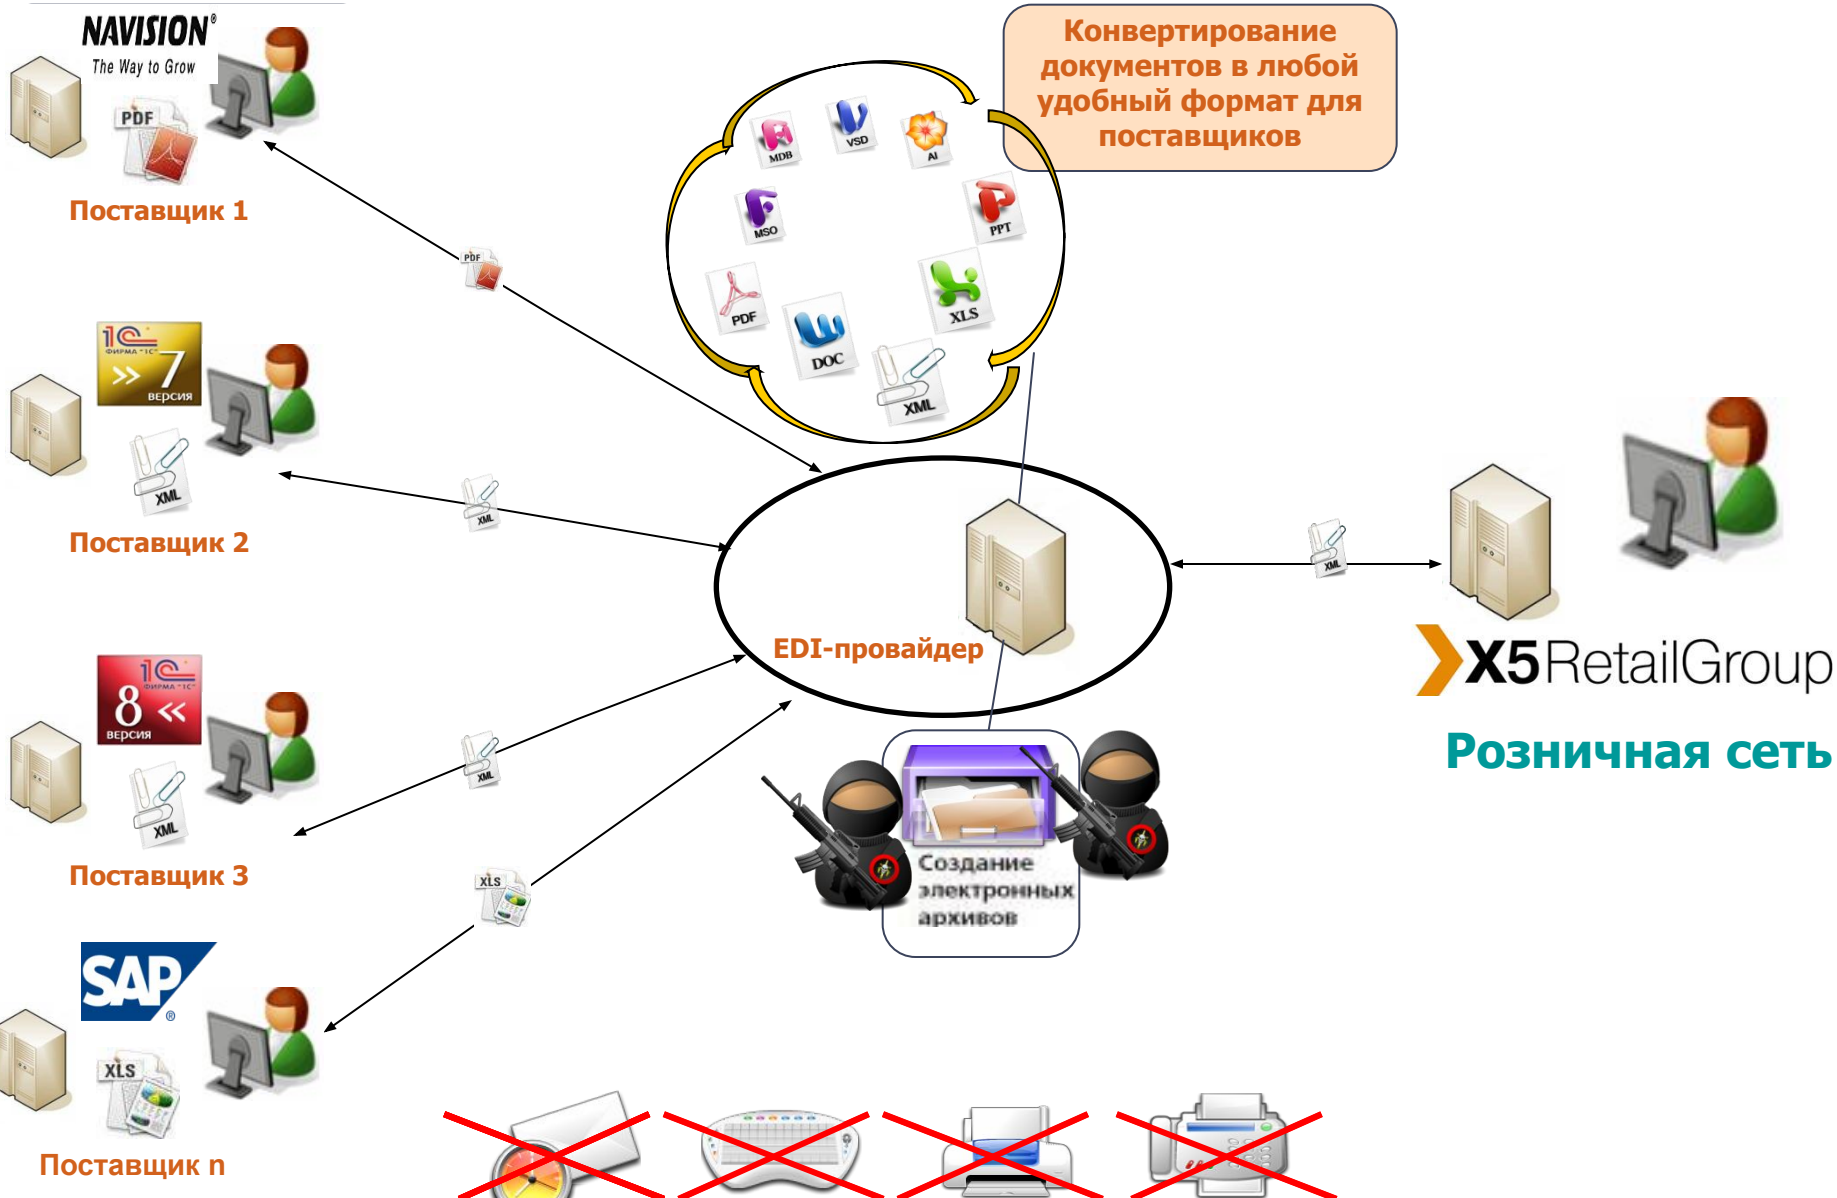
NAVISION®
The Way to Grow

PDF

Поставщик 1

Конвертирование документов в любой удобный формат для поставщиков

MDB VSD AI MSO PPT PDF XLS DOC XML

1С ФИРМА «1С» 7 версия

XML

Поставщик 2

EDI-провайдер

X5RetailGroup

Розничная сеть

1С ФИРМА «1С» 8 версия

XML

Поставщик 3

Создание электронных архивов

XLS

SAP®

XLS

Поставщик n